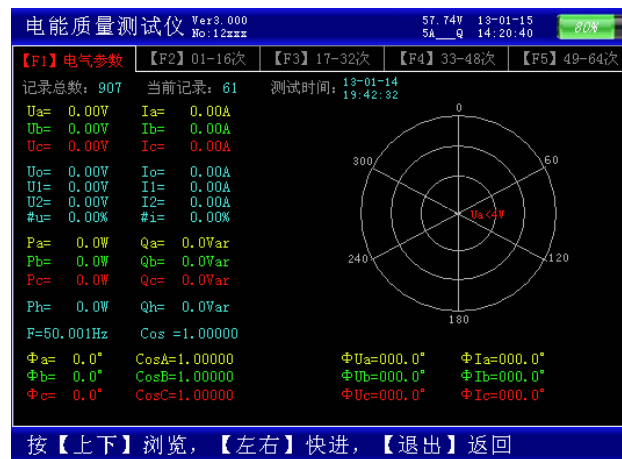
电能质量测试仪 Ver3.000 No:12xxx

57.74V 13-01-15
5A___Q 14:20:40
80%

【F1】电气参数 【F2】01-16次 【F3】17-32次 【F4】33-48次 【F5】49-64次

记录总数: 907 当前记录: 61 测试时间: 13-01-14 19:42:32

Ua= 0.00V Ia= 0.00A
Ub= 0.00V Ib= 0.00A
Uc= 0.00V Ic= 0.00A

Uo= 0.00V Io= 0.00A
U1= 0.00V I1= 0.00A
U2= 0.00V I2= 0.00A
#u= 0.00% #i= 0.00%

Pa= 0.0W Qa= 0.0Var
Pb= 0.0W Qb= 0.0Var
Pc= 0.0W Qc= 0.0Var

Ph= 0.0W Qh= 0.0Var

F=50.001Hz Cos =1.00000

Φa= 0.0° CosA=1.00000
Φb= 0.0° CosB=1.00000
Φc= 0.0° CosC=1.00000

0
60
120
180
240
300
Ua<4V

ΦUa=000.0° ΦIa=000.0°
ΦUb=000.0° ΦIb=000.0°
ΦUc=000.0° ΦIc=000.0°

按【上下】浏览，【左右】快进，【退出】返回